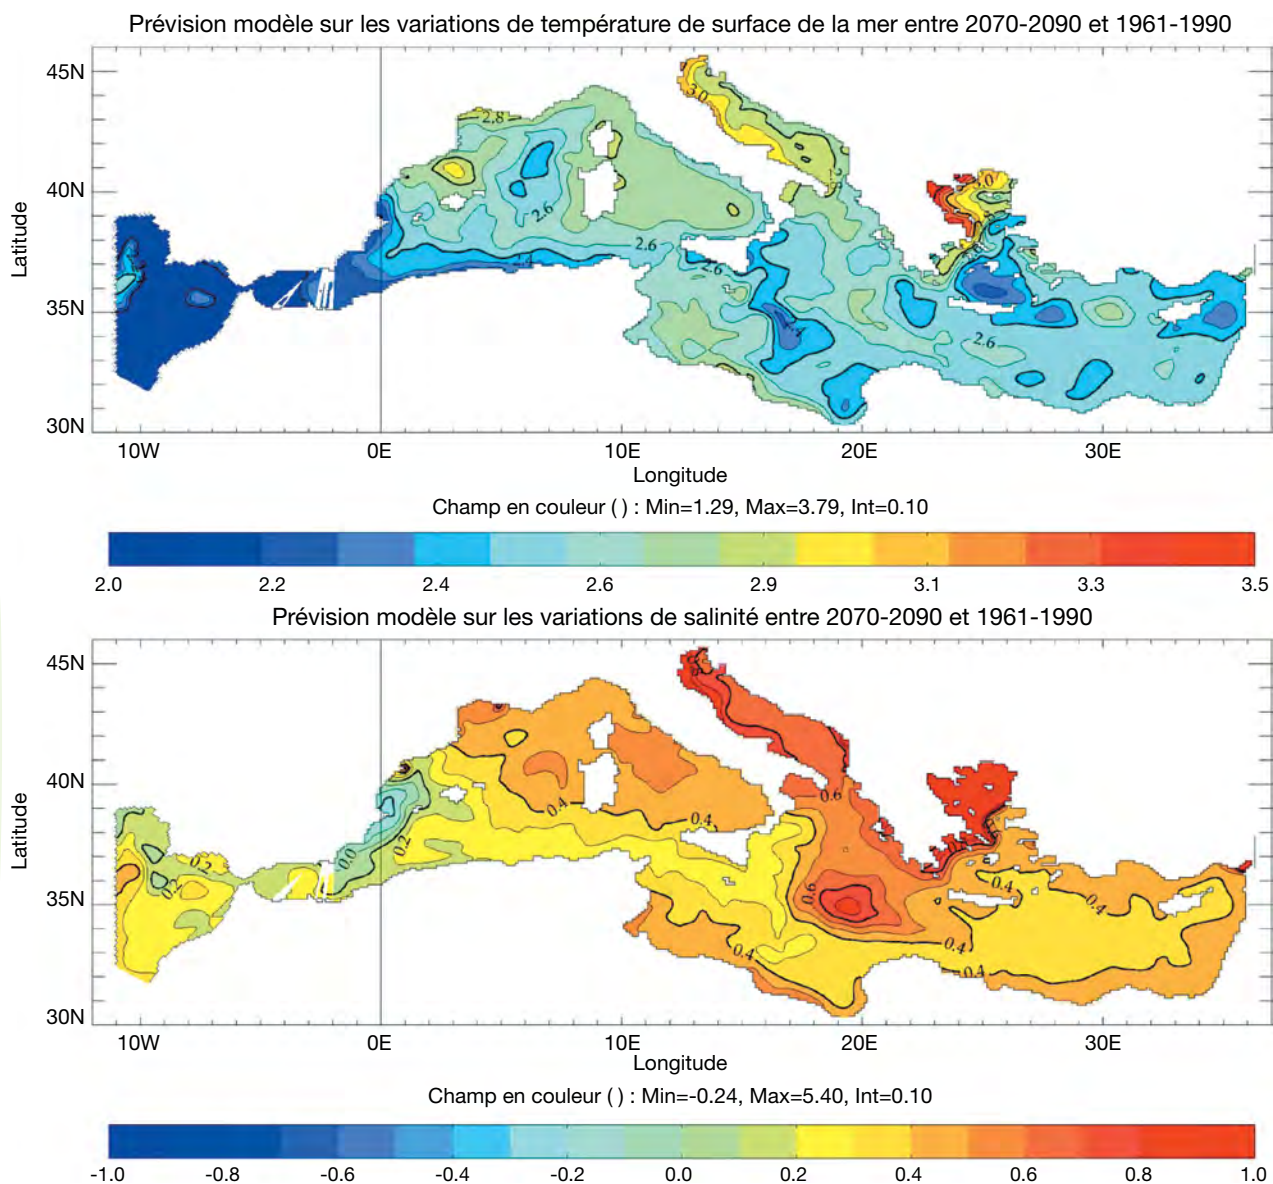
Prévision modèle sur les variations de température de surface de la mer entre 2070-2090 et 1961-1990

45N
40N
35N
30N
Latitude

2.8
3.0
2.6
2.6
2.6
2.4
2.6
2.4
2.6

10W 0E 10E 20E 30E
Longitude

Champ en couleur ( ) : Min=1.29, Max=3.79, Int=0.10

2.0 2.2 2.4 2.6 2.9 3.1 3.3 3.5

Prévision modèle sur les variations de salinité entre 2070-2090 et 1961-1990

45N
40N
35N
30N
Latitude

0.4
0.4
0.6
0.2
0.2
0.0
0.2
0.6
0.4
0.4
0.4
0.4
0.4

10W 0E 10E 20E 30E
Longitude

Champ en couleur ( ) : Min=-0.24, Max=5.40, Int=0.10

-1.0 -0.8 -0.6 -0.4 -0.2 0.0 0.2 0.4 0.6 0.8 1.0